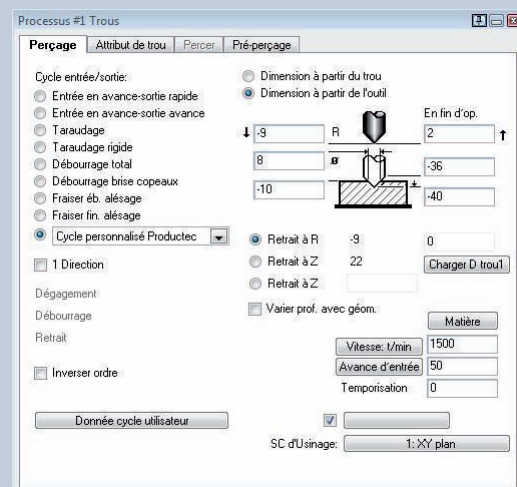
Processus #1 Trous

Perçage | Attribut de trou | Percer | Pré-perçage

Cycle entrée/sortie:
Entrée en avance-sortie rapide
Entrée en avance-sortie avance
Taraudage
Taraudage rigide
Débourrage total
Débourrage brise copeaux
Fraiser éb. alésage
Fraiser fin. alésage
Cycle personnalisé Productec

1 Direction

Dégagement
Débourrage
Retrait

Inverser ordre

Donnée cycle utilisateur

Dimension à partir du trou
Dimension à partir de l'outil

En fin d'op.
-9 R 2
8 ø -36
-10 -40

Retrait à R -9 0
Retrait à Z 22 Charger D trou1
Retrait à Z

Varier prof. avec géom.

Matière
Vitesse: t/min 1500
Avance d'entrée 50
Temporisation 0

SC d'Usinage: 1: XY plan